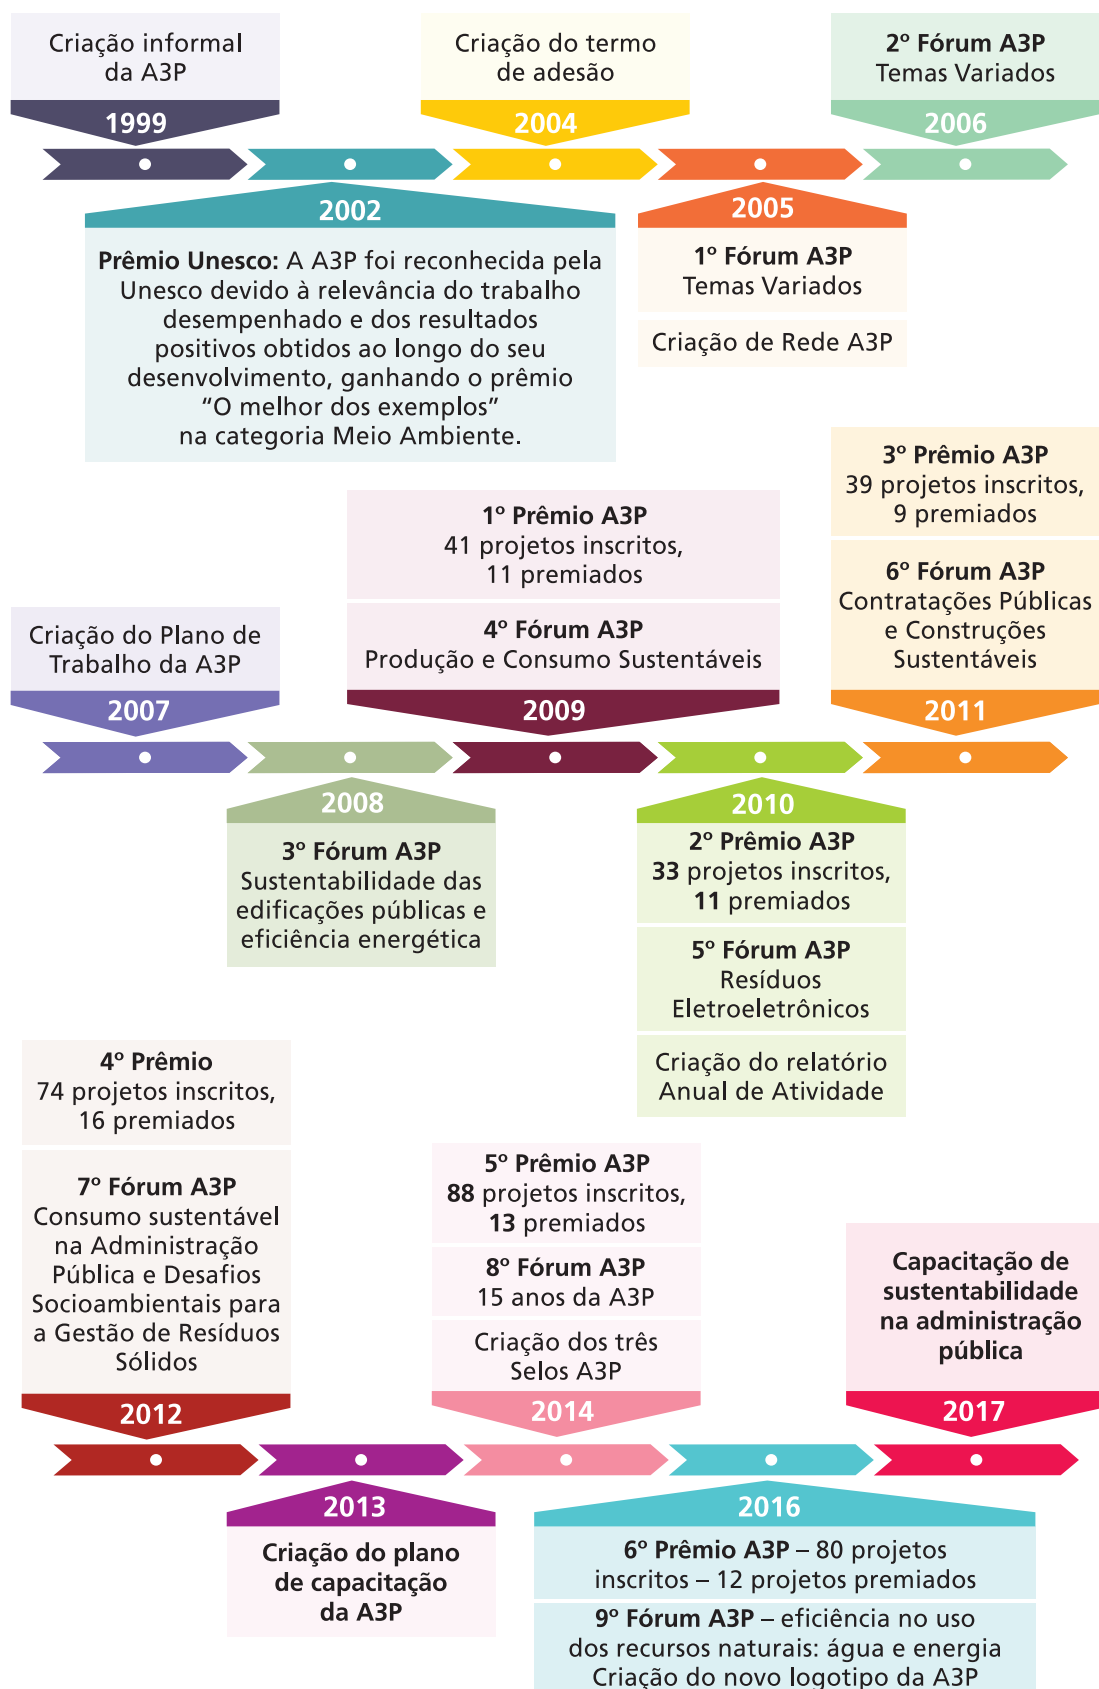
Criação informal da A3P

1999

Criação do termo de adesão

2004

2º Fórum A3P
Temas Variados

2006

2002

Prêmio Unesco: A A3P foi reconhecida pela Unesco devido à relevância do trabalho desempenhado e dos resultados positivos obtidos ao longo do seu desenvolvimento, ganhando o prêmio “O melhor dos exemplos” na categoria Meio Ambiente.

2005

1º Fórum A3P
Temas Variados

Criação de Rede A3P

3º Prêmio A3P
39 projetos inscritos, 9 premiados

6º Fórum A3P
Contratações Públicas e Construções Sustentáveis

2011

1º Prêmio A3P
41 projetos inscritos, 11 premiados

4º Fórum A3P
Produção e Consumo Sustentáveis

2009

Criação do Plano de Trabalho da A3P

2007

2008

3º Fórum A3P
Sustentabilidade das edificações públicas e eficiência energética

2010

2º Prêmio A3P
33 projetos inscritos, 11 premiados

5º Fórum A3P
Resíduos Eletroeletrônicos

Criação do relatório Anual de Atividade

4º Prêmio
74 projetos inscritos, 16 premiados

7º Fórum A3P
Consumo sustentável na Administração Pública e Desafios Socioambientais para a Gestão de Resíduos Sólidos

2012

5º Prêmio A3P
88 projetos inscritos, 13 premiados

8º Fórum A3P
15 anos da A3P

Criação dos três Selos A3P

2014

Capacitação de sustentabilidade na administração pública

2017

2013

Criação do plano de capacitação da A3P

2016

6º Prêmio A3P – 80 projetos inscritos – 12 projetos premiados

9º Fórum A3P – eficiência no uso dos recursos naturais: água e energia
Criação do novo logotipo da A3P